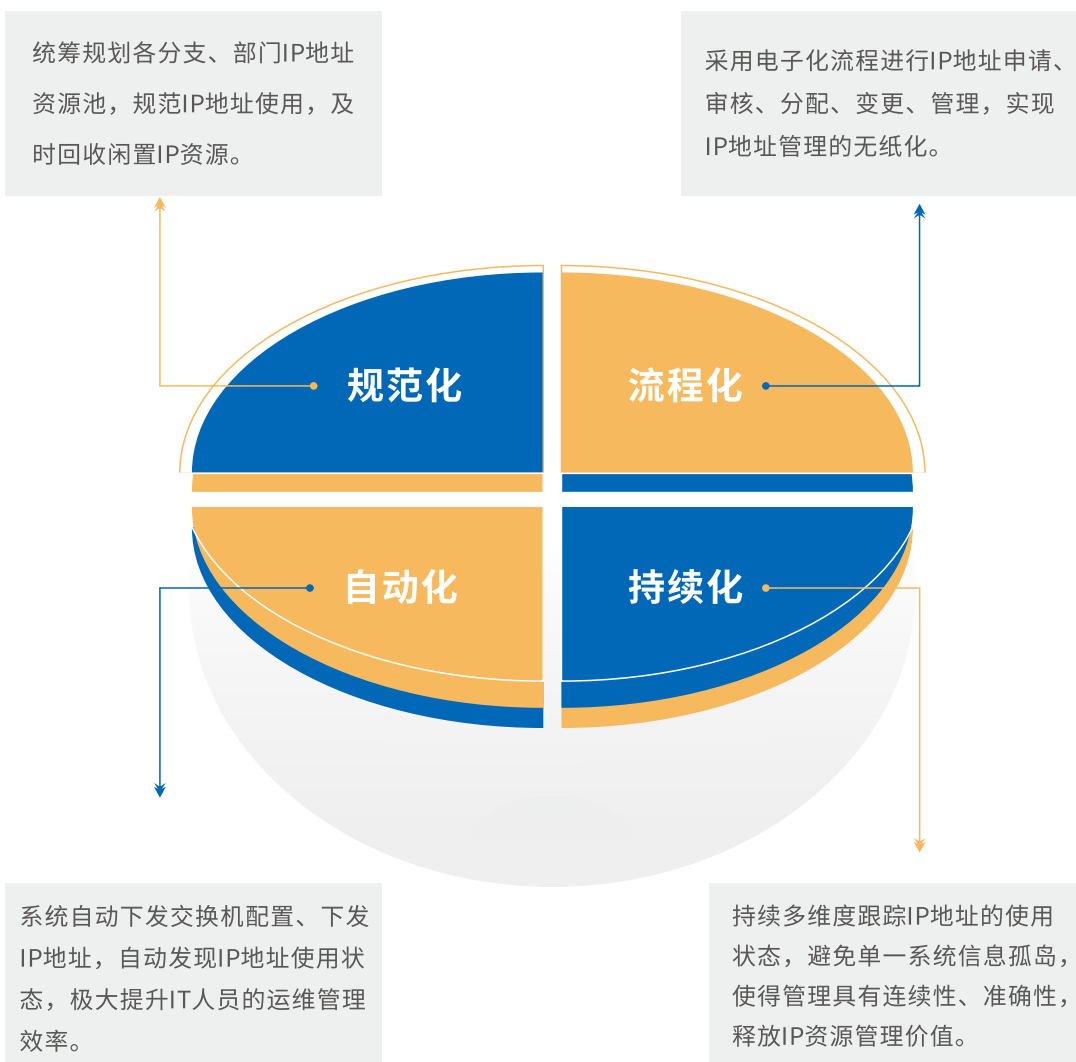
统筹规划各分支、部门IP地址资源池，规范IP地址使用，及时回收闲置IP资源。

采用电子化流程进行IP地址申请、审核、分配、变更、管理，实现IP地址管理的无纸化。

规范化

流程化

自动化

持续化

系统自动下发交换机配置、下发IP地址，自动发现IP地址使用状态，极大提升IT人员的运维管理效率。

持续多维度跟踪IP地址的使用状态，避免单一系统信息孤岛，使得管理具有连续性、准确性，释放IP资源管理价值。